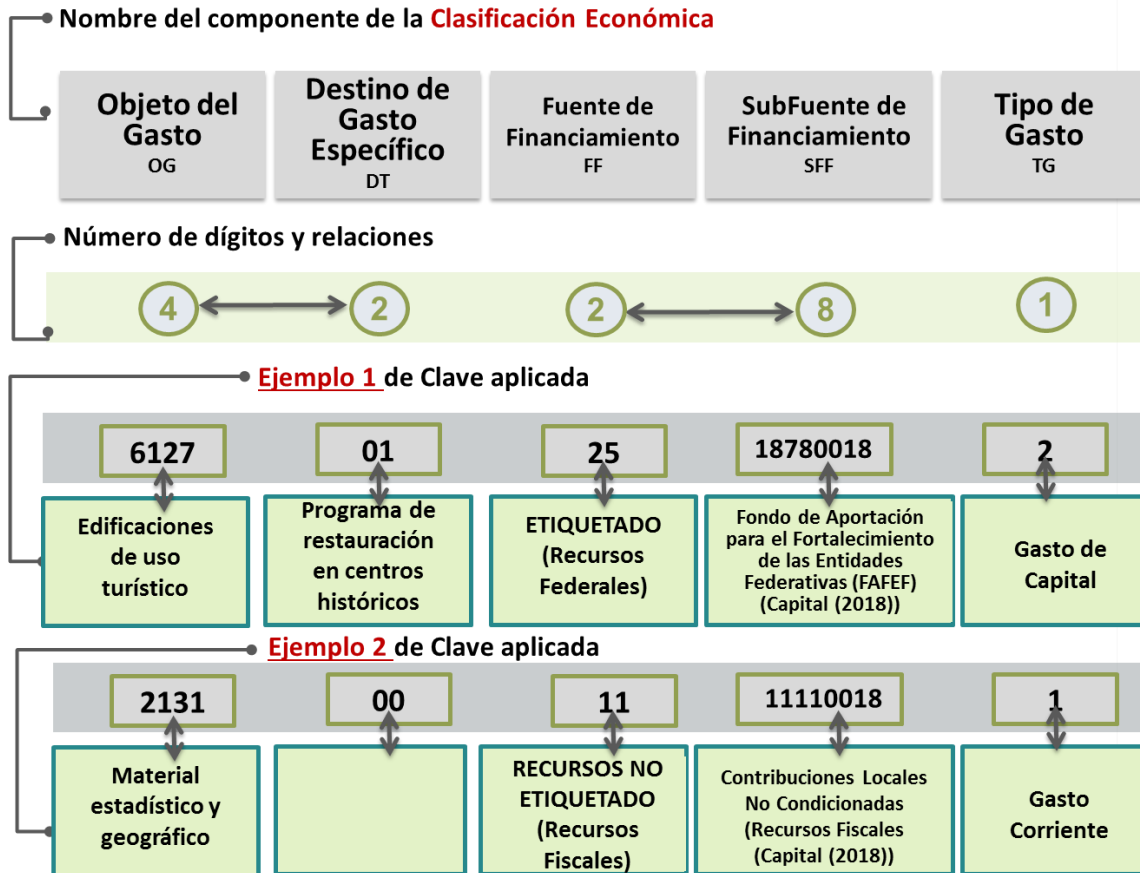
Nombre del componente de la Clasificación Económica

Objeto del Gasto
OG

Destino de Gasto Específico
DT

Fuente de Financiamiento
FF

SubFuente de Financiamiento
SFF

Tipo de Gasto
TG

Número de dígitos y relaciones

4 2 2 8 1

Ejemplo 1 de Clave aplicada

6127
Edificaciones de uso turístico

01
Programa de restauración en centros históricos

25
ETIQUETADO (Recursos Federales)

18780018
Fondo de Aportación para el Fortalecimiento de las Entidades Federativas (FAFEF) (Capital (2018))

2
Gasto de Capital

Ejemplo 2 de Clave aplicada

2131
Material estadístico y geográfico

00

11
RECURSOS NO ETIQUETADO (Recursos Fiscales)

11110018
Contribuciones Locales No Condicionadas (Recursos Fiscales (Capital (2018))

1
Gasto Corriente